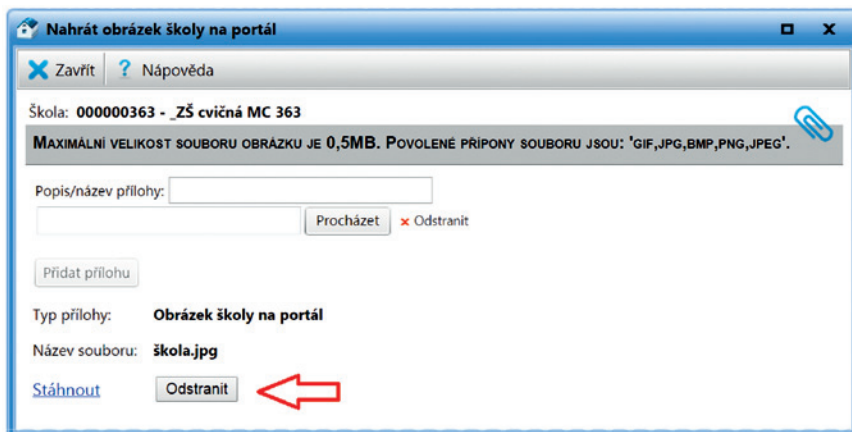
Nahrát obrázek školy na portál

Zavřít ? Nápověda

Škola: 000000363 - _ZŠ cvičná MC 363

MAXIMÁLNÍ VELIKOST SOUBORU OBRÁZKU JE 0,5MB. POVOLENÉ PŘÍPONY SOUBORU JSOU: 'GIF,JPG,BMP,PNG,JPEG'.

Popis/název přílohy:

Procházet × Odstranit

Přidat přílohu

Typ přílohy: Obrázek školy na portál

Název souboru: škola.jpg

Stáhnout Odstranit